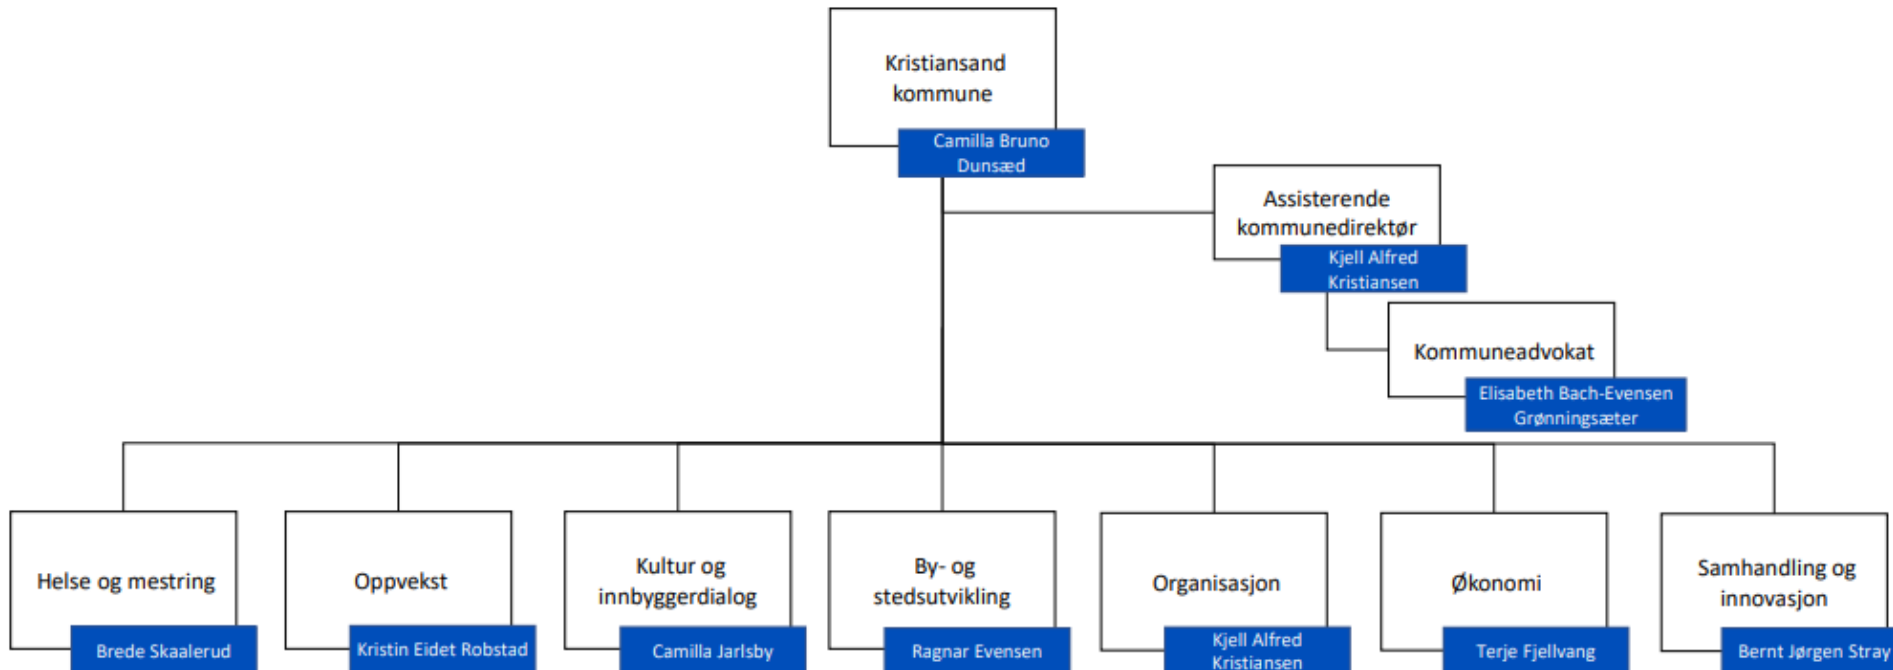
Kristiansand kommune

Camilla Bruno Dunsæd

Assisterende kommunedirektør

Kjell Alfred Kristiansen

Kommuneadvokat

Elisabeth Bach-Evensen Grønningsæter

Helse og mestring

Brede Skaalerud

Oppvekst

Kristin Eidet Robstad

Kultur og innbyggerdialog

Camilla Jarlsby

By- og stedsutvikling

Ragnar Evensen

Organisasjon

Kjell Alfred Kristiansen

Økonomi

Terje Fjellvang

Samhandling og innovasjon

Bernt Jørgen Stray